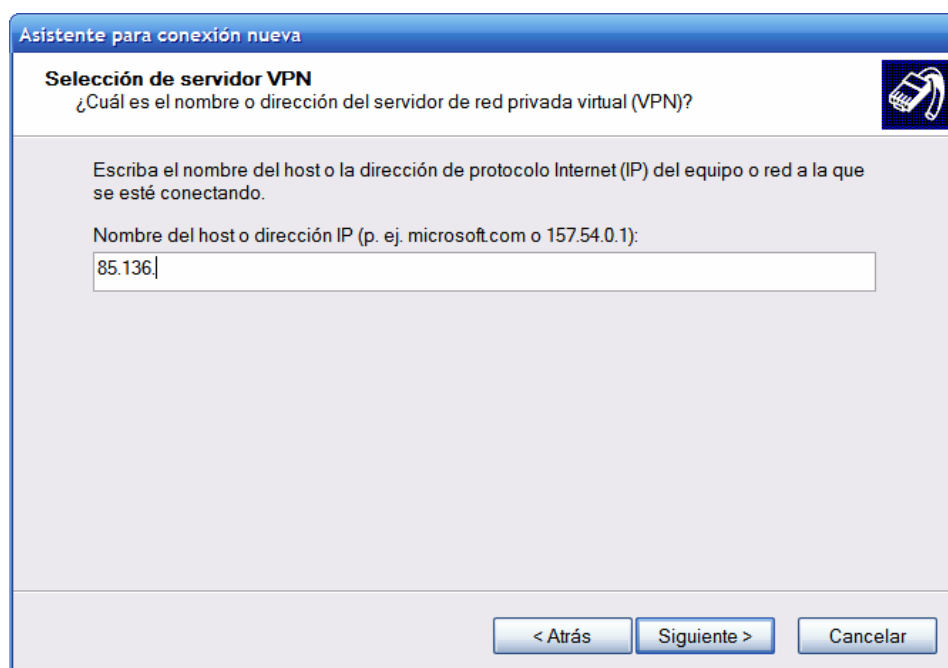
Asistente para conexión nueva

Selección de servidor VPN
¿Cuál es el nombre o dirección del servidor de red privada virtual (VPN)?

Escriba el nombre del host o la dirección de protocolo Internet (IP) del equipo o red a la que se esté conectando.

Nombre del host o dirección IP (p. ej. microsoft.com o 157.54.0.1):

85.136.

< Atrás | Siguiente > | Cancelar